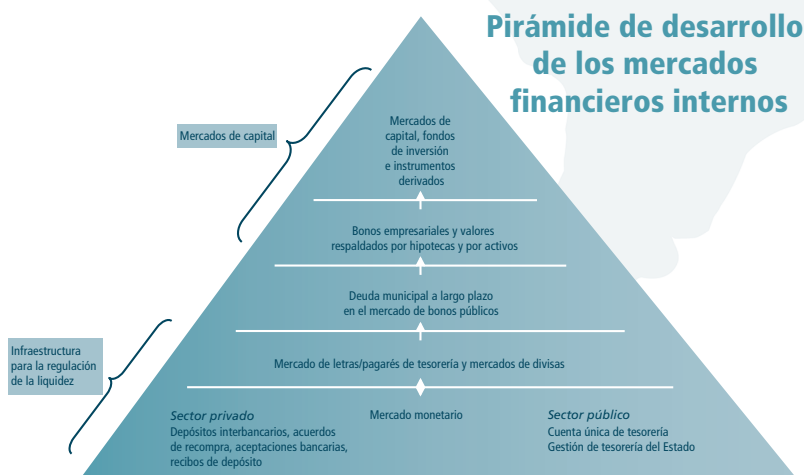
Pirámide de desarrollo de los mercados financieros internos

Mercados de capital

Mercados de capital, fondos de inversión e instrumentos derivados

Bonos empresariales y valores respaldados por hipotecas y por activos

Deuda municipal a largo plazo en el mercado de bonos públicos

Infraestructura para la regulación de la liquidez

Mercado de letras/pagarés de tesorería y mercados de divisas

Sector privado
Depósitos interbancarios, acuerdos de recompra, aceptaciones bancarias, recibos de depósito

Mercado monetario

Sector público
Cuenta única de tesorería
Gestión de tesorería del Estado